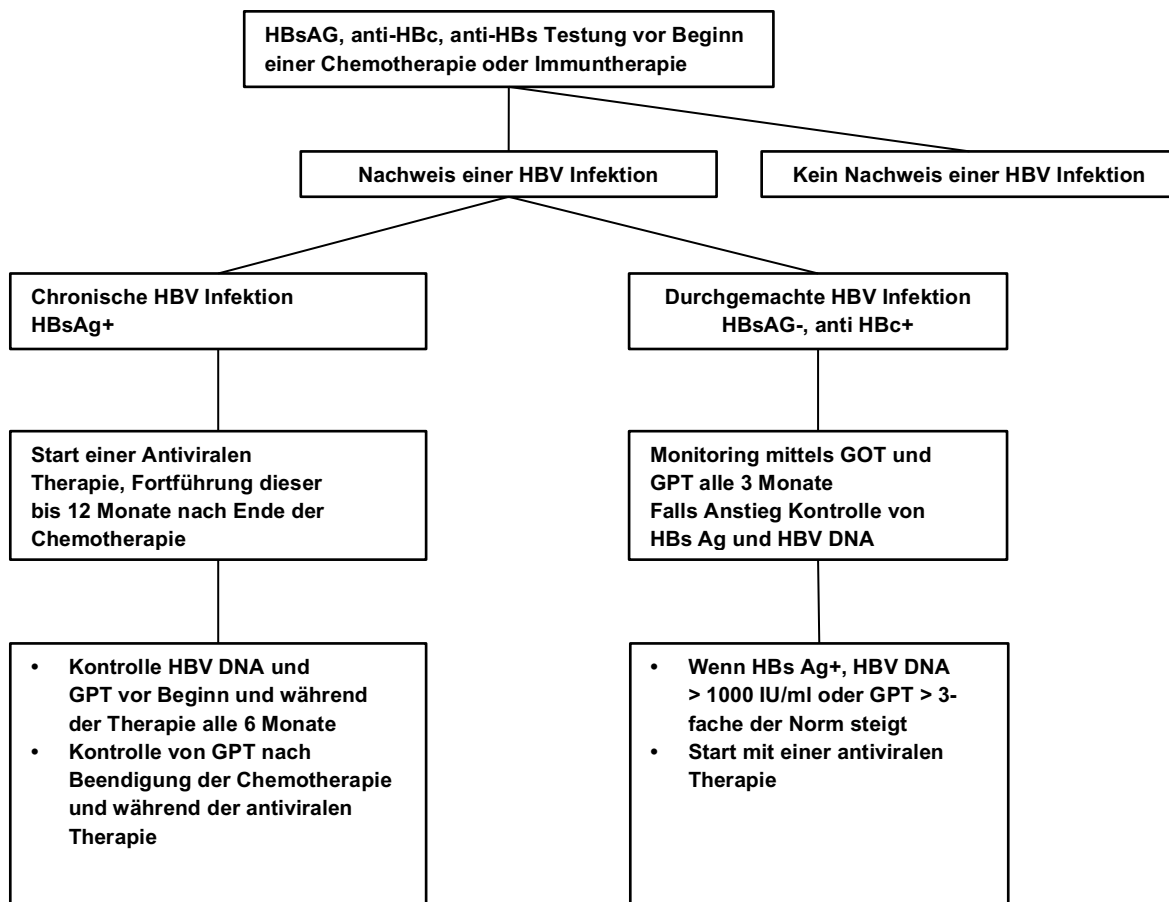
HBsAG, anti-HBc, anti-HBs Testung vor Beginn einer Chemotherapie oder Immuntherapie

Nachweis einer HBV Infektion

Kein Nachweis einer HBV Infektion

Chronische HBV Infektion
HBsAg+

Durchgemachte HBV Infektion
HBsAG-, anti HBc+

Start einer Antiviralen Therapie, Fortführung dieser bis 12 Monate nach Ende der Chemotherapie

Monitoring mittels GOT und GPT alle 3 Monate
Falls Anstieg Kontrolle von HBs Ag und HBV DNA

- Kontrolle HBV DNA und GPT vor Beginn und während der Therapie alle 6 Monate
- Kontrolle von GPT nach Beendigung der Chemotherapie und während der antiviralen Therapie

- Wenn HBs Ag+, HBV DNA > 1000 IU/ml oder GPT > 3-fache der Norm steigt
- Start mit einer antiviralen Therapie